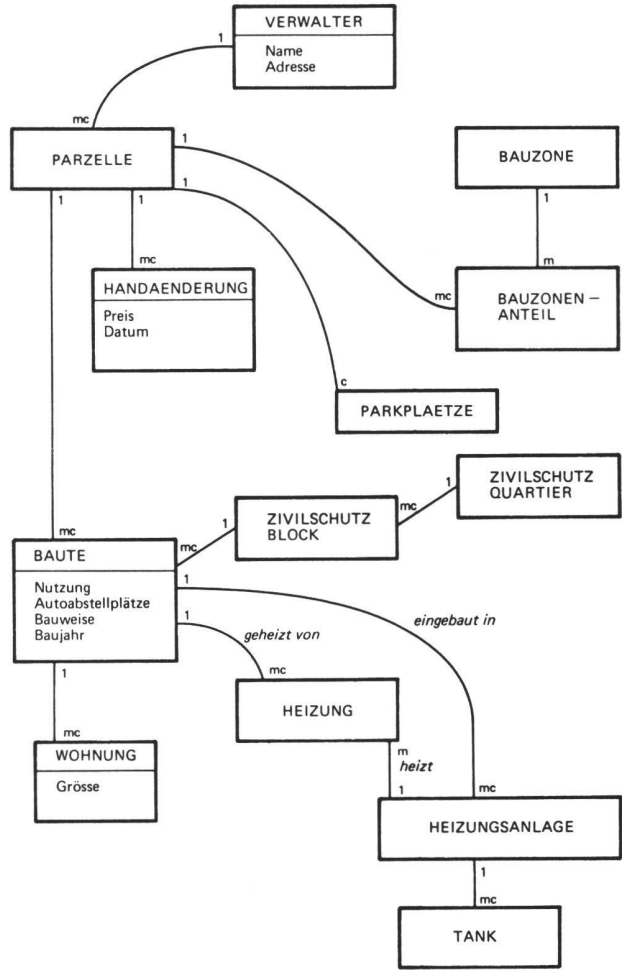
VERWALTER
Name
Adresse

1

mc

PARZELLE

1

1

1

1

BAUZONE

1

mc

HANDAENDERUNG
Preis
Datum

m

mc

BAUZONEN – ANTEIL

c

PARKPLAETZE

ZIVILSCHUTZ QUARTIER

1

mc

ZIVILSCHUTZ BLOCK

1

mc

mc

BAUTE
Nutzung
Autoabstellplätze
Bauweise
Baujahr

1

eingebaut in

1

geheizt von

mc

HEIZUNG

1

mc

WOHNUNG
Grösse

m

heizt

1

mc

HEIZUNGSANLAGE

1

mc

TANK